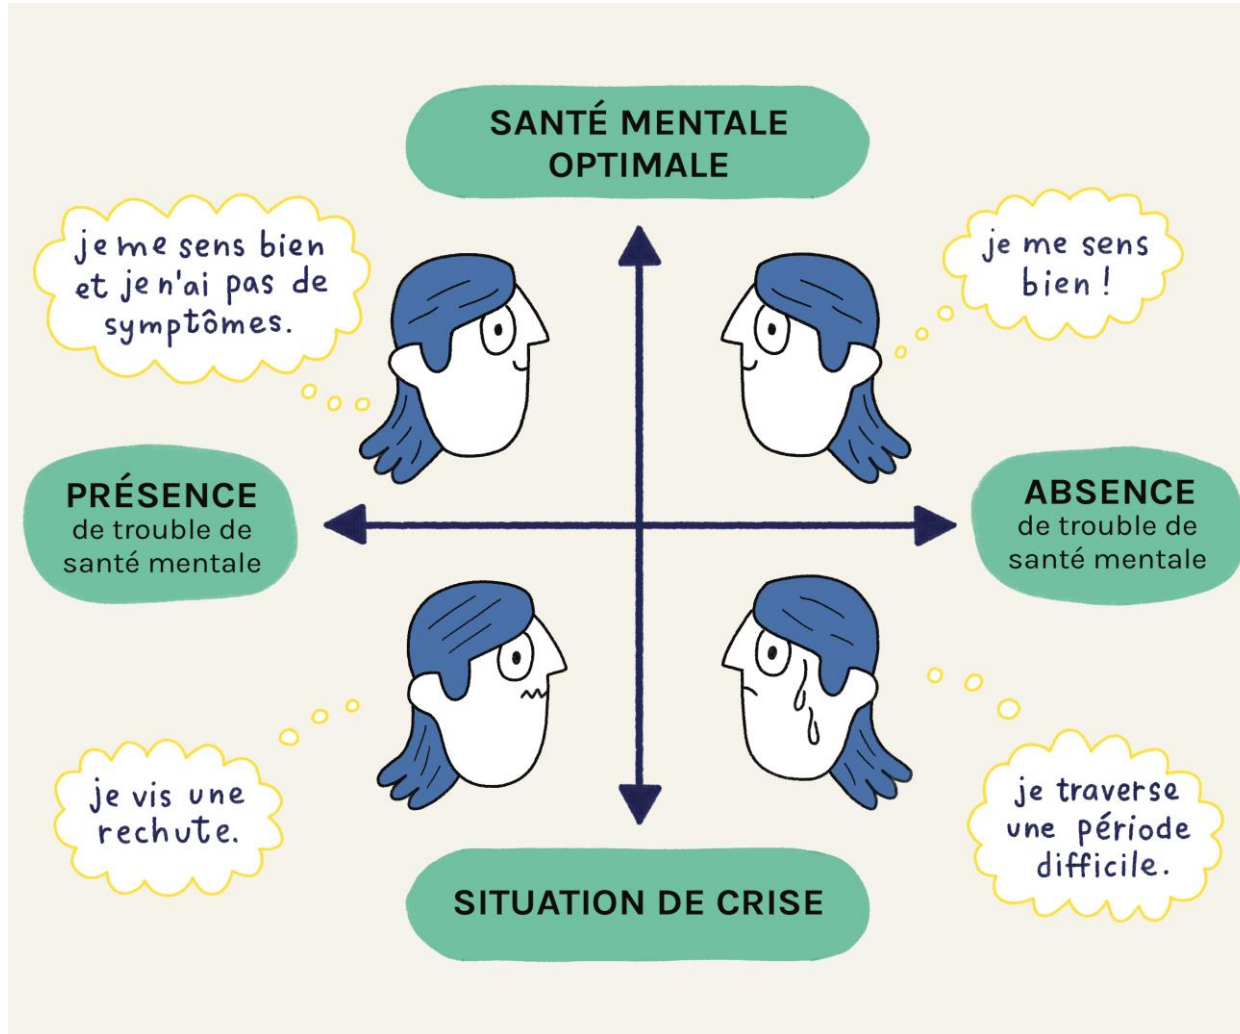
SANTÉ MENTALE OPTIMALE

je me sens bien et je n'ai pas de symptômes.

je me sens bien !

PRÉSENCE de trouble de santé mentale

ABSENCE de trouble de santé mentale

je vis une rechute.

je traverse une période difficile.

SITUATION DE CRISE